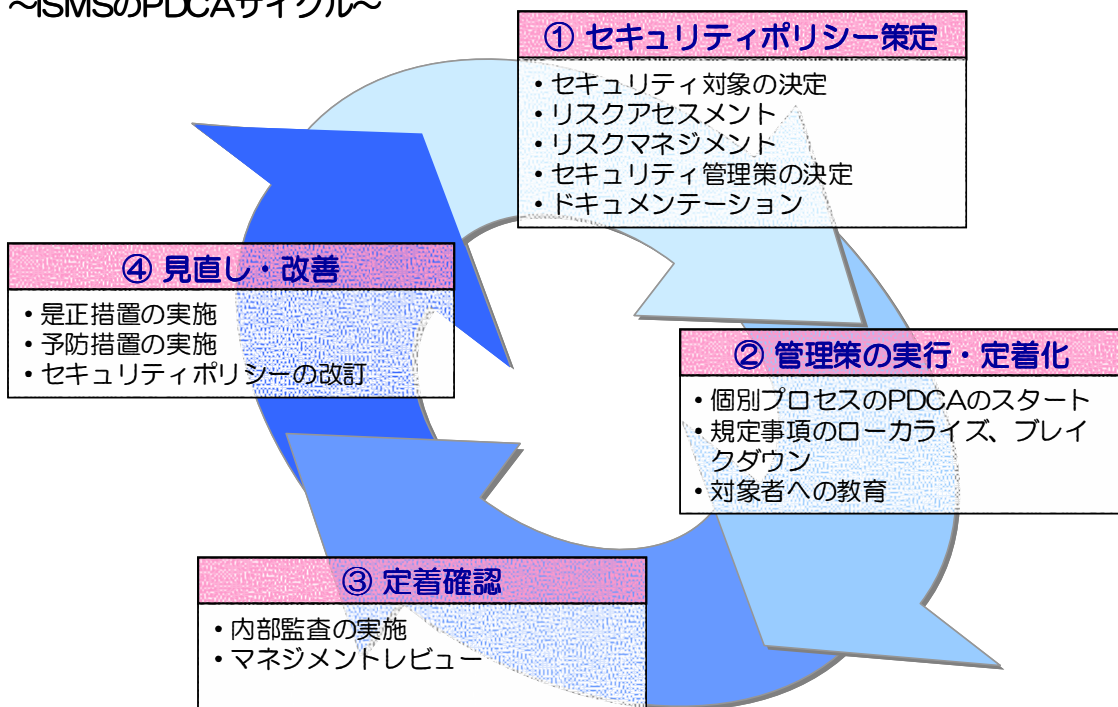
～ISMSのPDCAサイクル～

① セキュリティポリシー策定
・セキュリティ対象の決定
・リスクアセスメント
・リスクマネジメント
・セキュリティ管理策の決定
・ドキュメンテーション

④ 見直し・改善
・是正措置の実施
・予防措置の実施
・セキュリティポリシーの改訂

② 管理策の実行・定着化
・個別プロセスのPDCAのスタート
・規定事項のローカライズ、ブレイクダウン
・対象者への教育

③ 定着確認
・内部監査の実施
・マネジメントレビュー